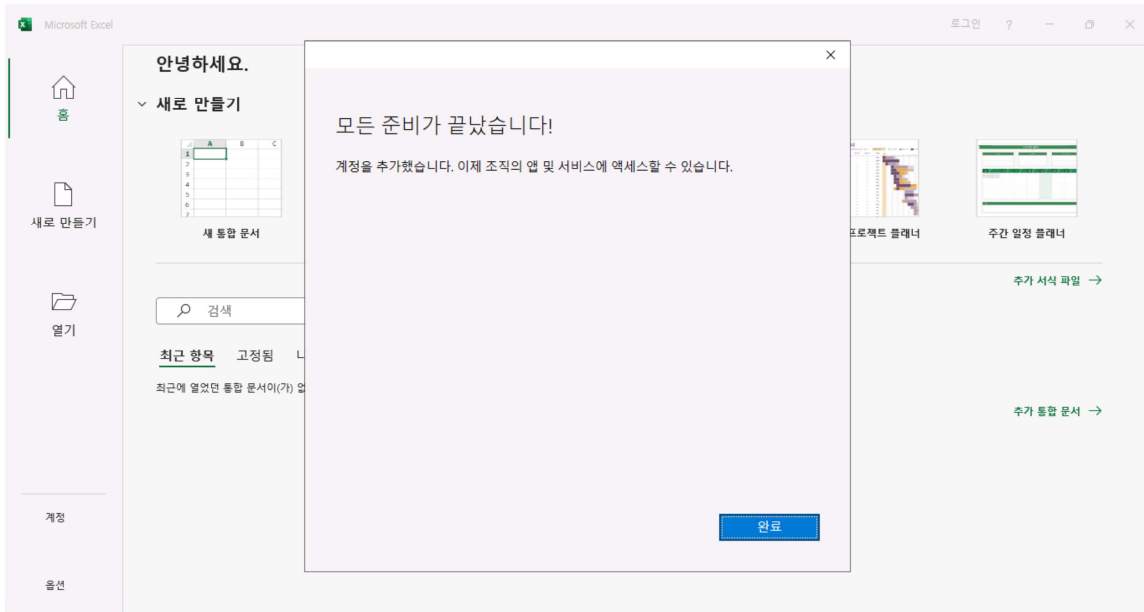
Microsoft Excel

로그인 ? — ☐ ✕

홈

새로 만들기

열기

계정

옵션

안녕하세요.

새로 만들기

| | A | B | C |
|---|---|---|---|
| 1 | | | |
| 2 | | | |
| 3 | | | |
| 4 | | | |
| 5 | | | |
| 6 | | | |
| 7 | | | |

새 통합 문서

프로젝트 플래너

주간 일정 플래너

추가 서식 파일 →

검색

최근 항목 고정됨 나

최근에 열었던 통합 문서이(가) 없

추가 통합 문서 →

✕

모든 준비가 끝났습니다!

계정을 추가했습니다. 이제 조직의 앱 및 서비스에 액세스할 수 있습니다.

완료